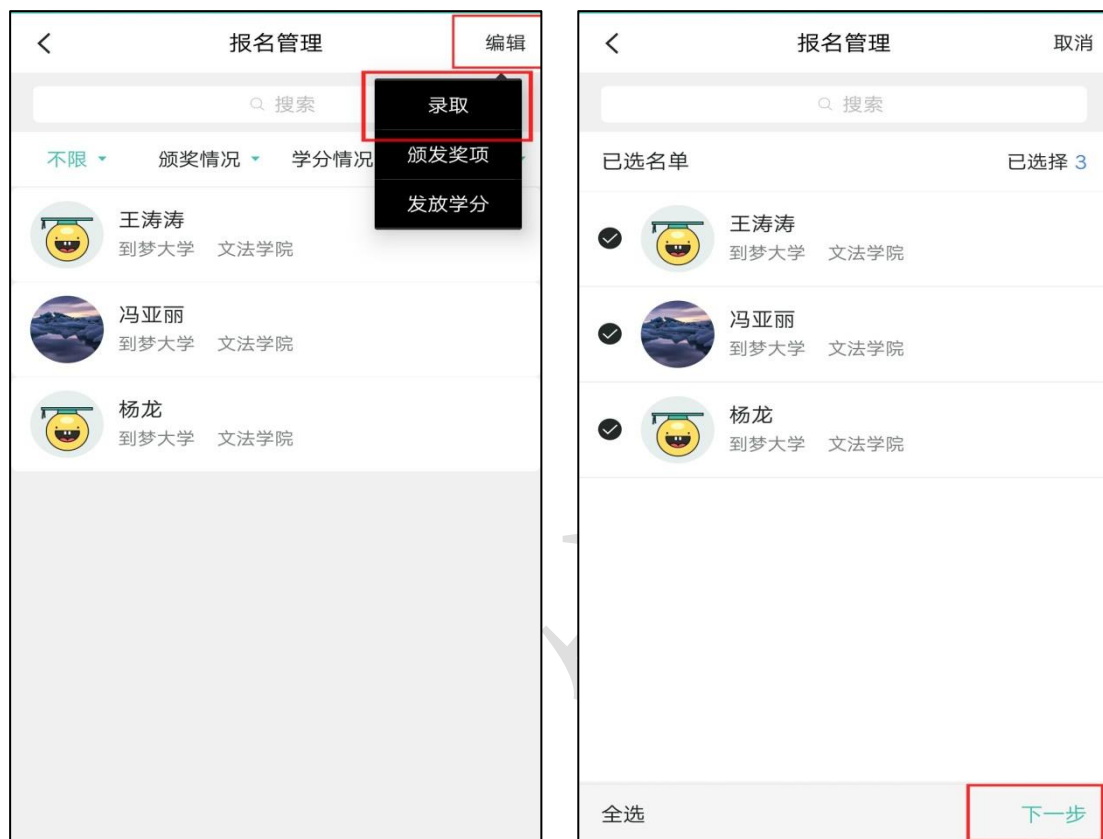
<
报名管理
编辑

搜索

录取
颁发奖项
发放学分

不限
颁奖情况
学分情况

王涛涛
到梦大学 文法学院

冯亚丽
到梦大学 文法学院

杨龙
到梦大学 文法学院

<
报名管理
取消

搜索

已选名单
已选择 3

王涛涛
到梦大学 文法学院

冯亚丽
到梦大学 文法学院

杨龙
到梦大学 文法学院

全选
下一步